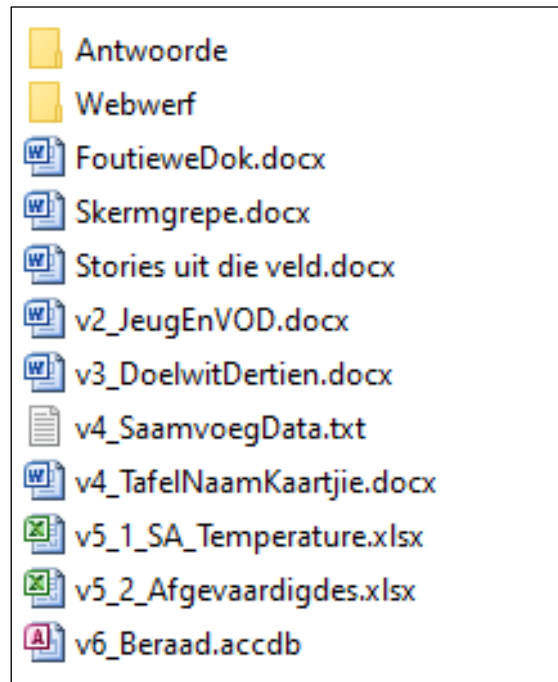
Antwoorde
Webwerf
FoutieweDok.docx
Skermgrepe.docx
Stories uit die veld.docx
v2_JeugEnVOD.docx
v3_DoelwitDertien.docx
v4_SaamvoegData.txt
v4_TafelNaamKaartjie.docx
v5_1_SA_Temperature.xlsx
v5_2_Afgevaardigdes.xlsx
v6_Beraad.accdb